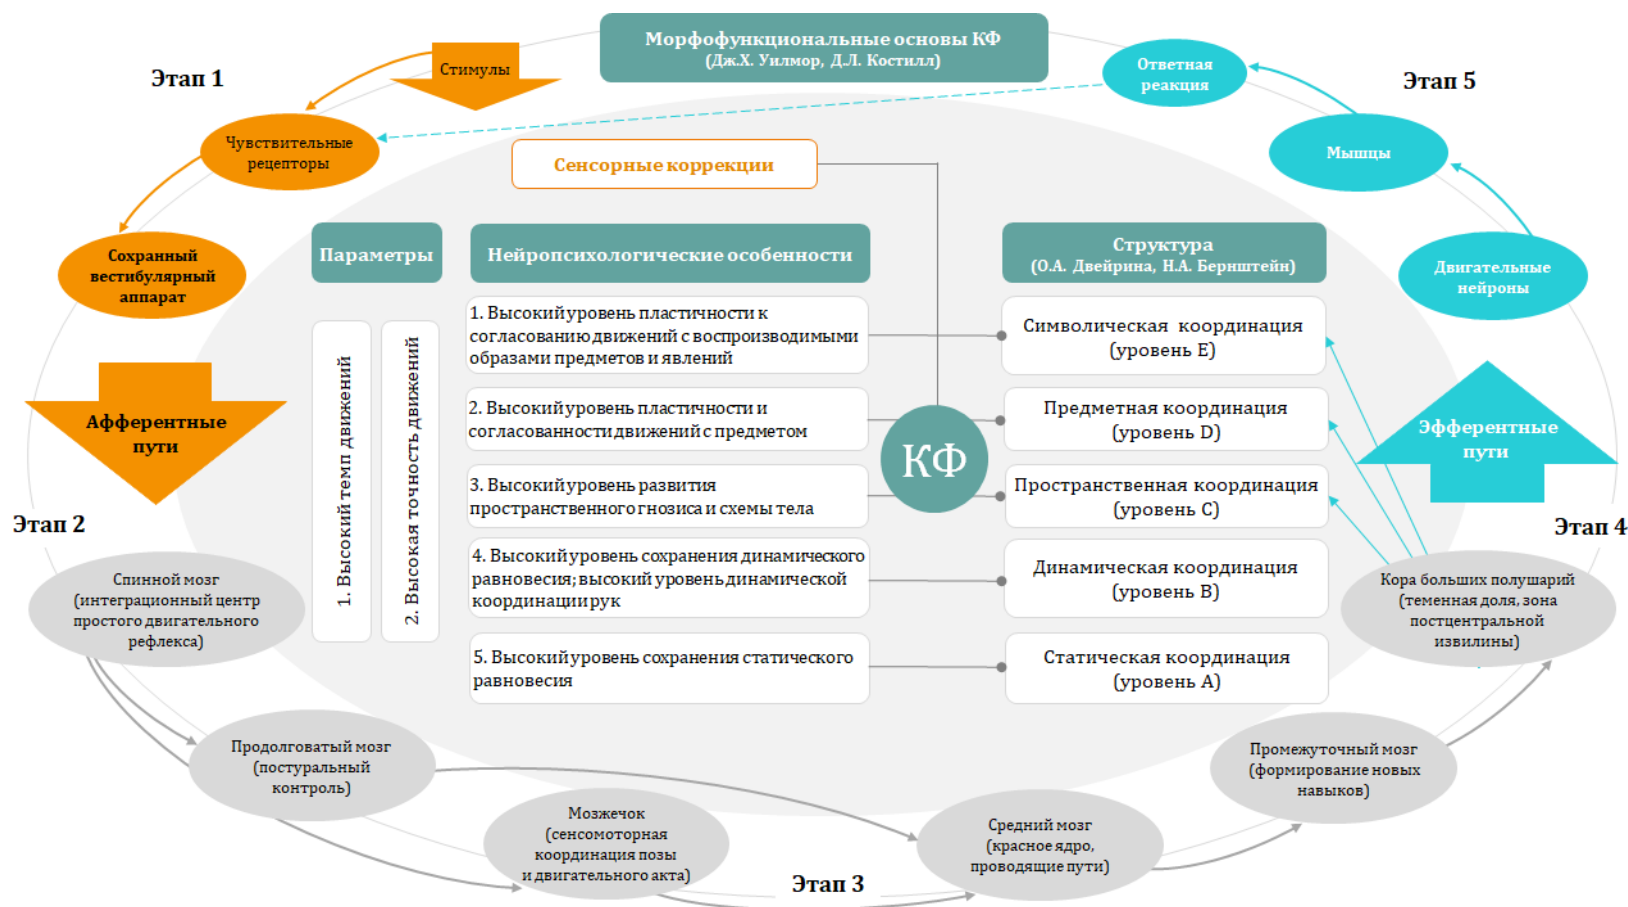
Морфофункциональные основы КФ
(Дж.Х. Уилмор, Д.Л. Костилл)

Этап 1

Стимулы

Чувствительные рецепторы

Сохранный вестибулярный аппарат

Афферентные пути

Этап 2

Сенсорные коррекции

Параметры

Нейропсихологические особенности

1. Высокий темп движений

2. Высокая точность движений

1. Высокий уровень пластичности к согласованию движений с воспроизводимыми образами предметов и явлений

2. Высокий уровень пластичности и согласованности движений с предметом

3. Высокий уровень развития пространственного гнозиса и схемы тела

4. Высокий уровень сохранения динамического равновесия; высокий уровень динамической координации рук

5. Высокий уровень сохранения статического равновесия

КФ

Структура
(О.А. Двейрина, Н.А. Бернштейн)

Символическая координация (уровень Е)

Предметная координация (уровень D)

Пространственная координация (уровень С)

Динамическая координация (уровень В)

Статическая координация (уровень А)

Ответная реакция

Этап 5

Мышцы

Двигательные нейроны

Эфферентные пути

Этап 4

Кора больших полушарий (теменная доля, зона постцентральной извилины)

Спинной мозг (интеграционный центр простого двигательного рефлекса)

Продолговатый мозг (постуральный контроль)

Мозжечок (сенсомоторная координация позы и двигательного акта)

Этап 3

Средний мозг (красное ядро, проводящие пути)

Промежуточный мозг (формирование новых навыков)